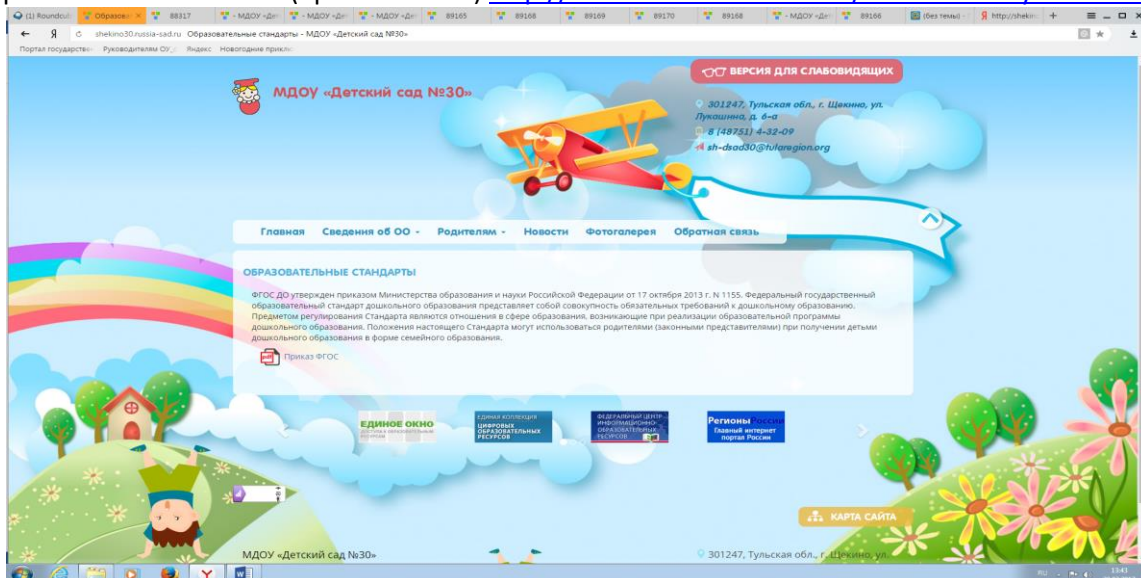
(1) Roundcul | Образова× | 88317 | - МДОУ «Де | - МДОУ «Де | - МДОУ «Де | 89165 | 89168 | 89169 | 89170 | 89168 | - МДОУ «Де | 89166 | (без темы) | http://shekin

shekino30.russia-sad.ru Образовательные стандарты - МДОУ «Детский сад №30»

Портал государстве | Руководителям ОУ | Яндекс | Новогодние прикл

МДОУ «Детский сад №30»

ВЕРСИЯ ДЛЯ СЛАБОВИДЯЩИХ

301247, Тульская обл., г. Щекино, ул. Лукашина, д. 6-а
8 (48751) 4-32-09
sh-dsad30@tularegion.org

Главная | Сведения об ОО | Родителям | Новости | Фотогалерея | Обратная связь

ОБРАЗОВАТЕЛЬНЫЕ СТАНДАРТЫ

ФГОС ДО утвержден приказом Министерства образования и науки Российской Федерации от 17 октября 2013 г. N 1155. Федеральный государственный образовательный стандарт дошкольного образования представляет собой совокупность обязательных требований к дошкольному образованию. Предметом регулирования Стандарта являются отношения в сфере образования, возникающие при реализации образовательной программы дошкольного образования. Положения настоящего Стандарта могут использоваться родителями (законными представителями) при получении детьми дошкольного образования в форме семейного образования.

Приказ ФГОС

ЕДИНОЕ ОКНО доступа к образовательным ресурсам

ЕДИНАЯ КОЛЛЕКЦИЯ ЦИФРОВЫХ ОБРАЗОВАТЕЛЬНЫХ РЕСУРСОВ

ФЕДЕРАЛЬНЫЙ ЦЕНТР ИНФОРМАЦИОННО-ОБРАЗОВАТЕЛЬНЫХ РЕСУРСОВ

Регионы России Главный интернет портал России

КАРТА САЙТА

МДОУ «Детский сад №30»

301247, Тульская обл., г. Щекино, ул.

RU 13:41